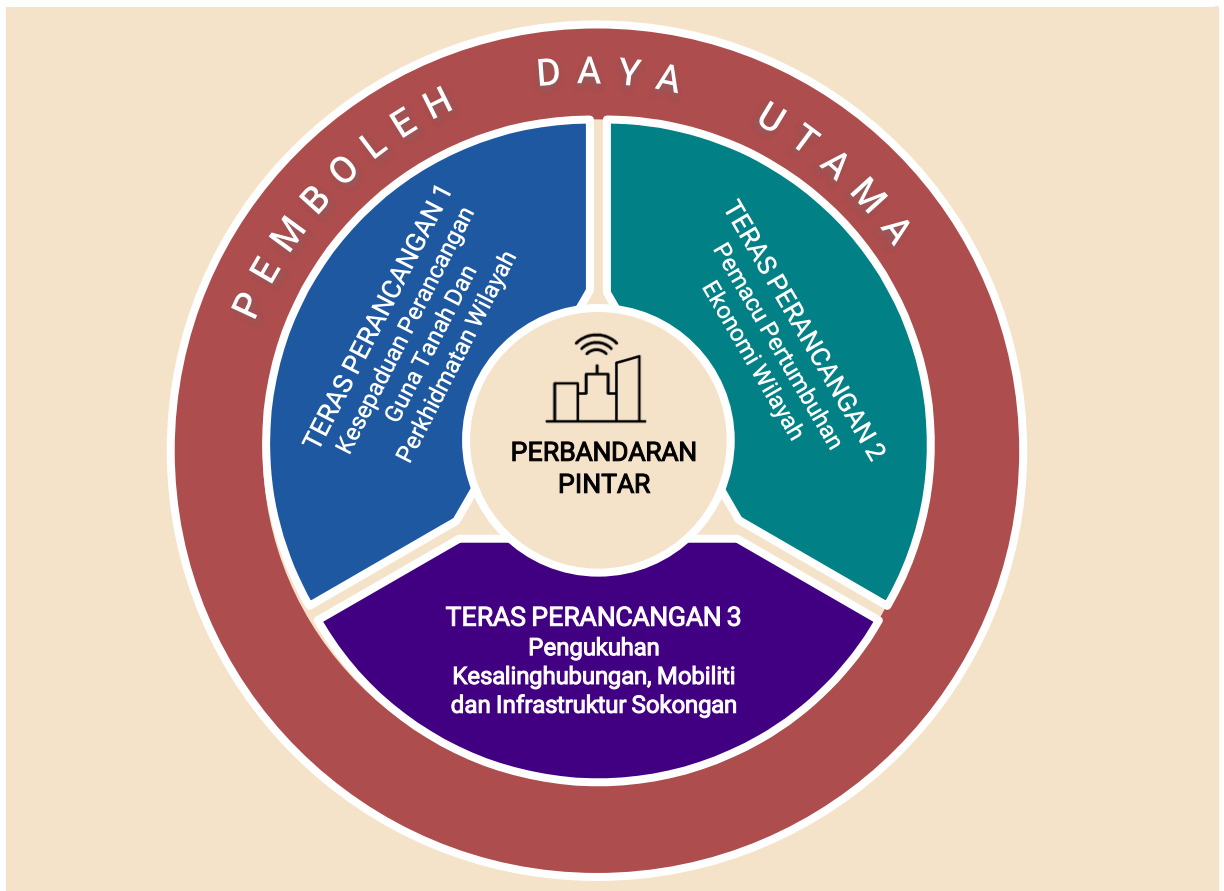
PEMBOLEH DAYA UTAMA

TERAS PERANCANGAN 1
Kesepaduan Perancangan Guna Tanah Dan Perkhidmatan Wilayah

TERAS PERANCANGAN 2
Pemacu Pertumbuhan Ekonomi Wilayah

PERBANDARAN PINTAR

TERAS PERANCANGAN 3
Pengukuhan Kesalinghubungan, Mobiliti dan Infrastruktur Sokongan